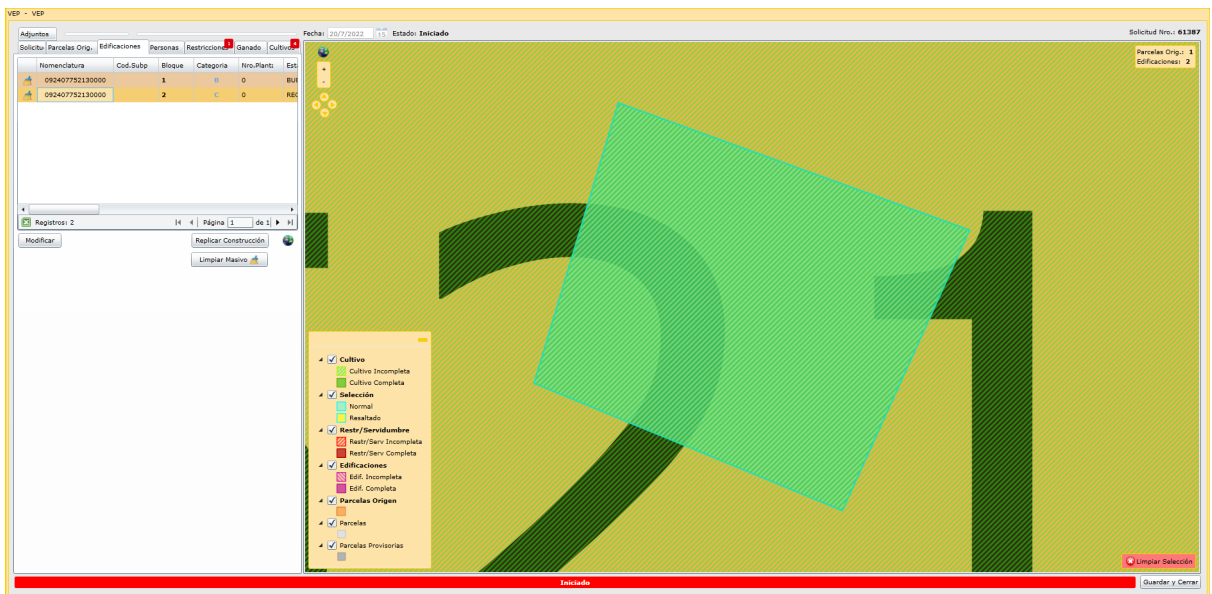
VEP - VEP

Adjuntos

Fecha: 20/7/2022 Estado: Iniciado

Solicitud Nro.: 61387

Solicitu | Parcelas Orig. | Edificaciones | Personas | Restricciones 1 | Ganado | Cultivos 4

| | Nomenclatura | Cod.Subp | Bloque | Categoria | Nro.Planta | Esta |
|---|---|---|---|---|---|---|
| | 092407752130000 | | 1 | B | 0 | BUE |
| | 092407752130000 | | 2 | C | 0 | REG |

Registros: 2 Página 1 de 1

Modificar

Replicar Construcción

Limpiar Masivo

Parcelas Orig.: 1
Edificaciones: 2

+
-

Cultivo
Cultivo Incompleta
Cultivo Completa
Selección
Normal
Resaltado
Restr/Servidumbre
Restr/Serv Incompleta
Restr/Serv Completa
Edificaciones
Edif. Incompleta
Edif. Completa
Parcelas Origen
Parcelas
Parcelas Provisorias

Limpiar Selección

Iniciado

Guardar y Cerrar